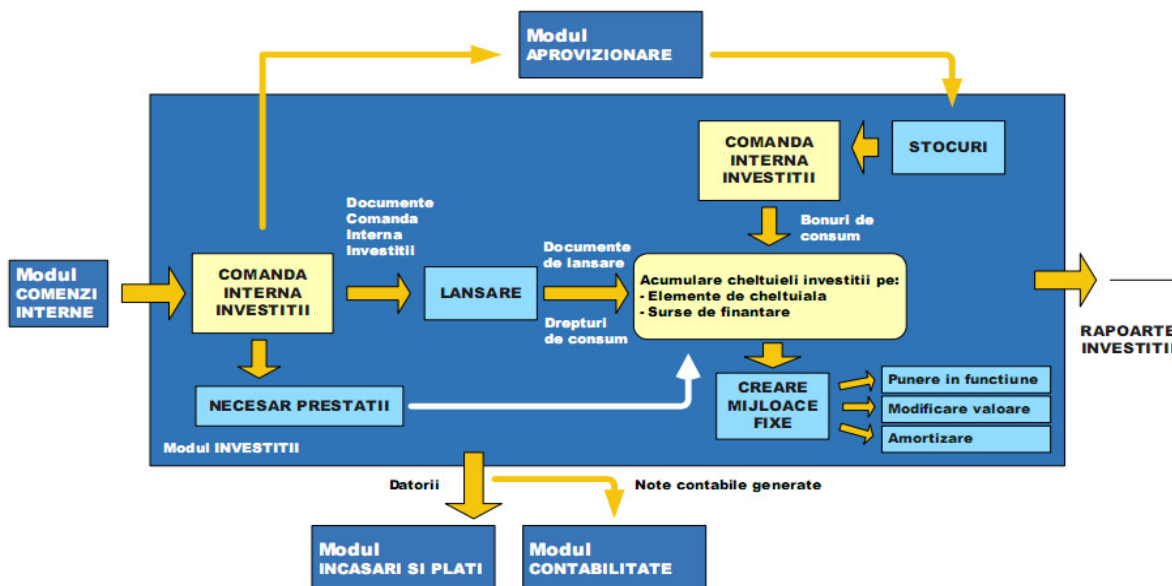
Modul
APROVIZIONARE

COMANDA INTERNA INVESTITII

STOCURI

Bonuri de consum

Documente Comanda Interna Investitii

Modul
COMENZI INTERNE

COMANDA INTERNA INVESTITII

LANSARE

Documente de lansare

Drepturi de consum

Acumulare cheltuieli investitii pe:
- Elemente de cheltuiala
- Surse de finantare

RAPOARTE
INVESTITII

NECESAR PRESTATII

CREARE MIJLOACE FIXE

Punere in functiune

Modificare valoare

Amortizare

Modul INVESTITII

Datorii

Note contabile generate

Modul
INCASARI SI PLATI

Modul
CONTABILITATE